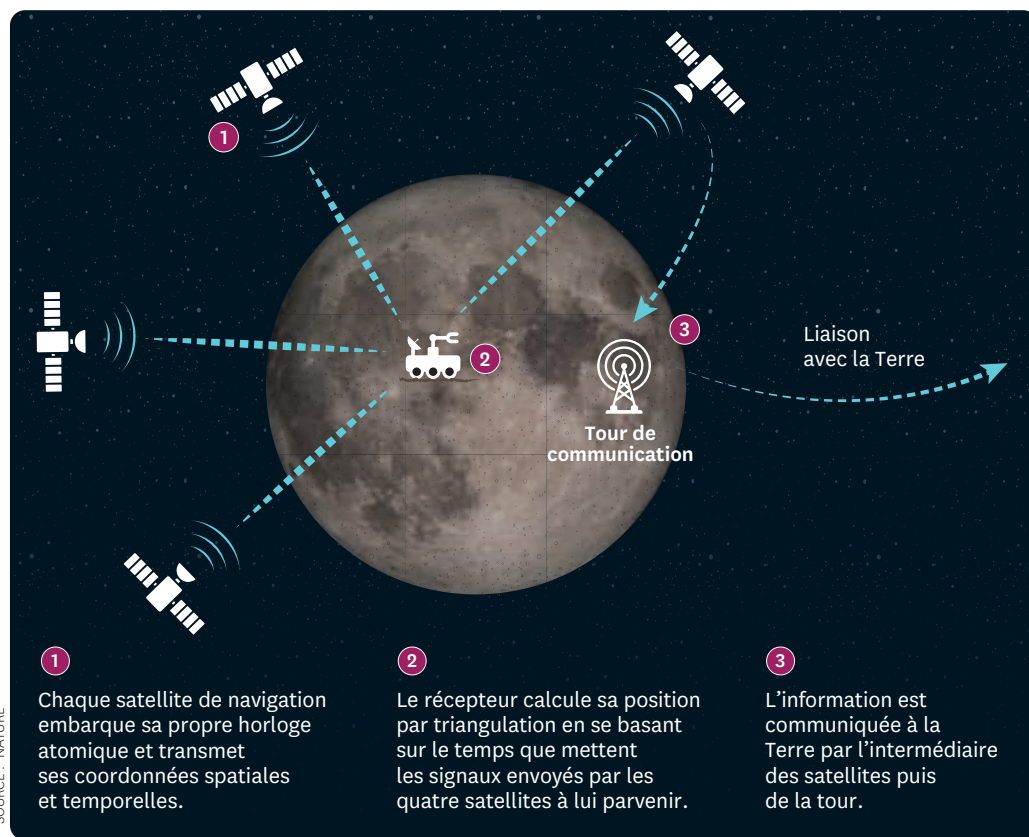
1

2

3

Liaison avec la Terre

Tour de communication

1

Chaque satellite de navigation embarque sa propre horloge atomique et transmet ses coordonnées spatiales et temporelles.

2

Le récepteur calcule sa position par triangulation en se basant sur le temps que mettent les signaux envoyés par les quatre satellites à lui parvenir.

3

L'information est communiquée à la Terre par l'intermédiaire des satellites puis de la tour.

SOURCE : NATURE